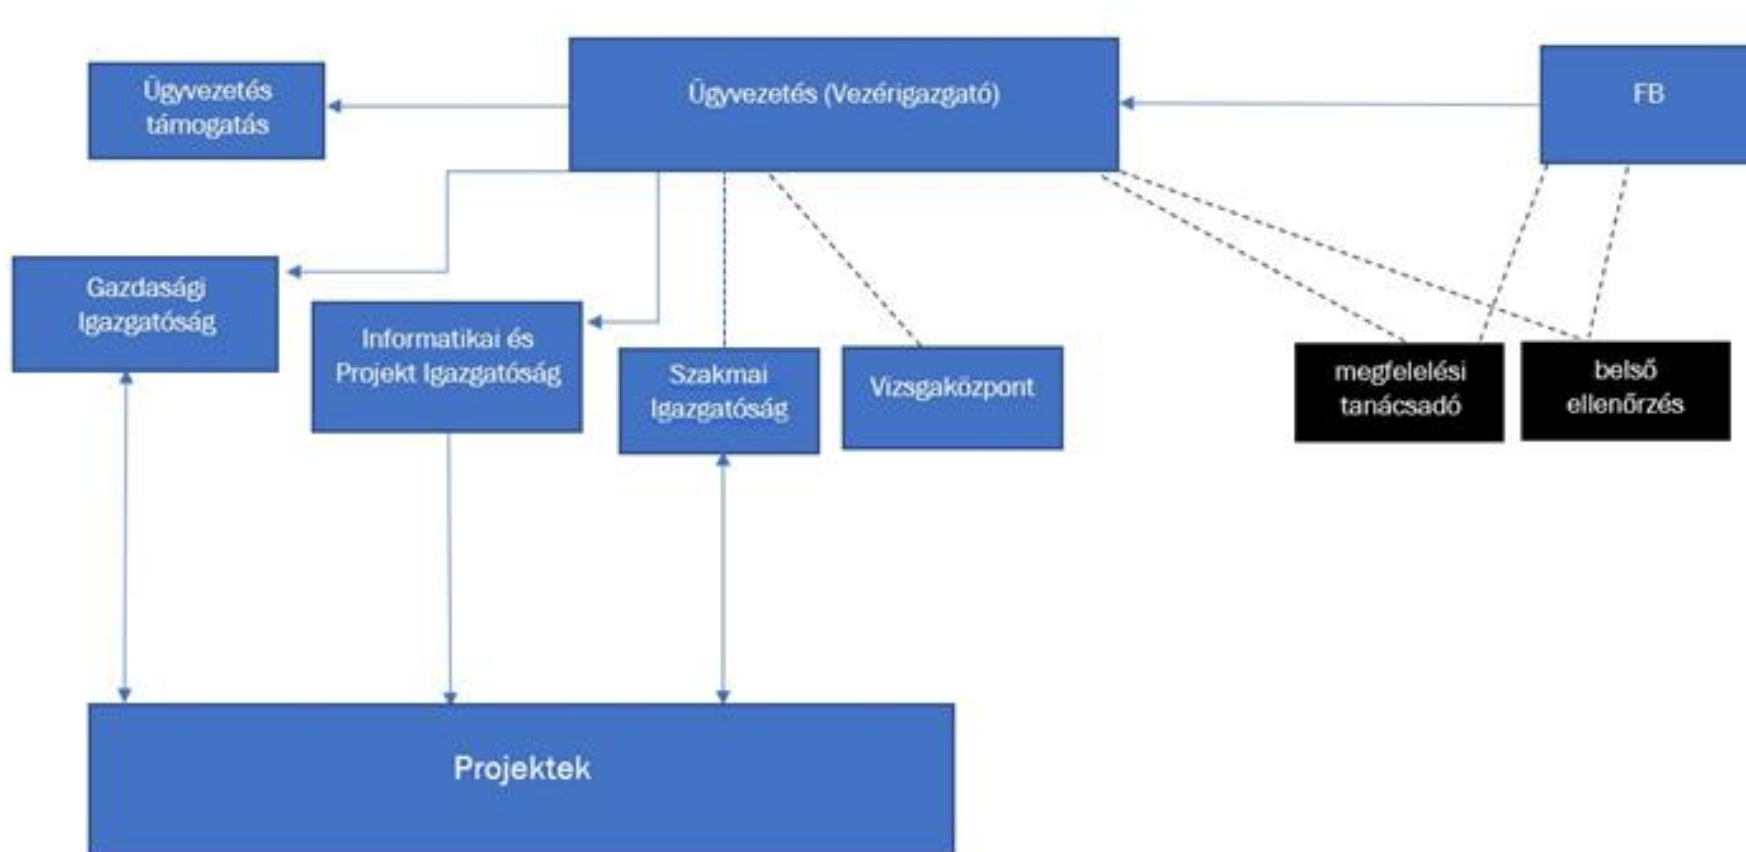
Ügyvezetés támogatás

Ügyvezetés (Vezérigazgató)

FB

Gazdasági Igazgatóság

Informatikai és Projekt Igazgatóság

Szakmai Igazgatóság

Vizsgaközpont

megfelelési tanácsadó

belső ellenőrzés

Projektek